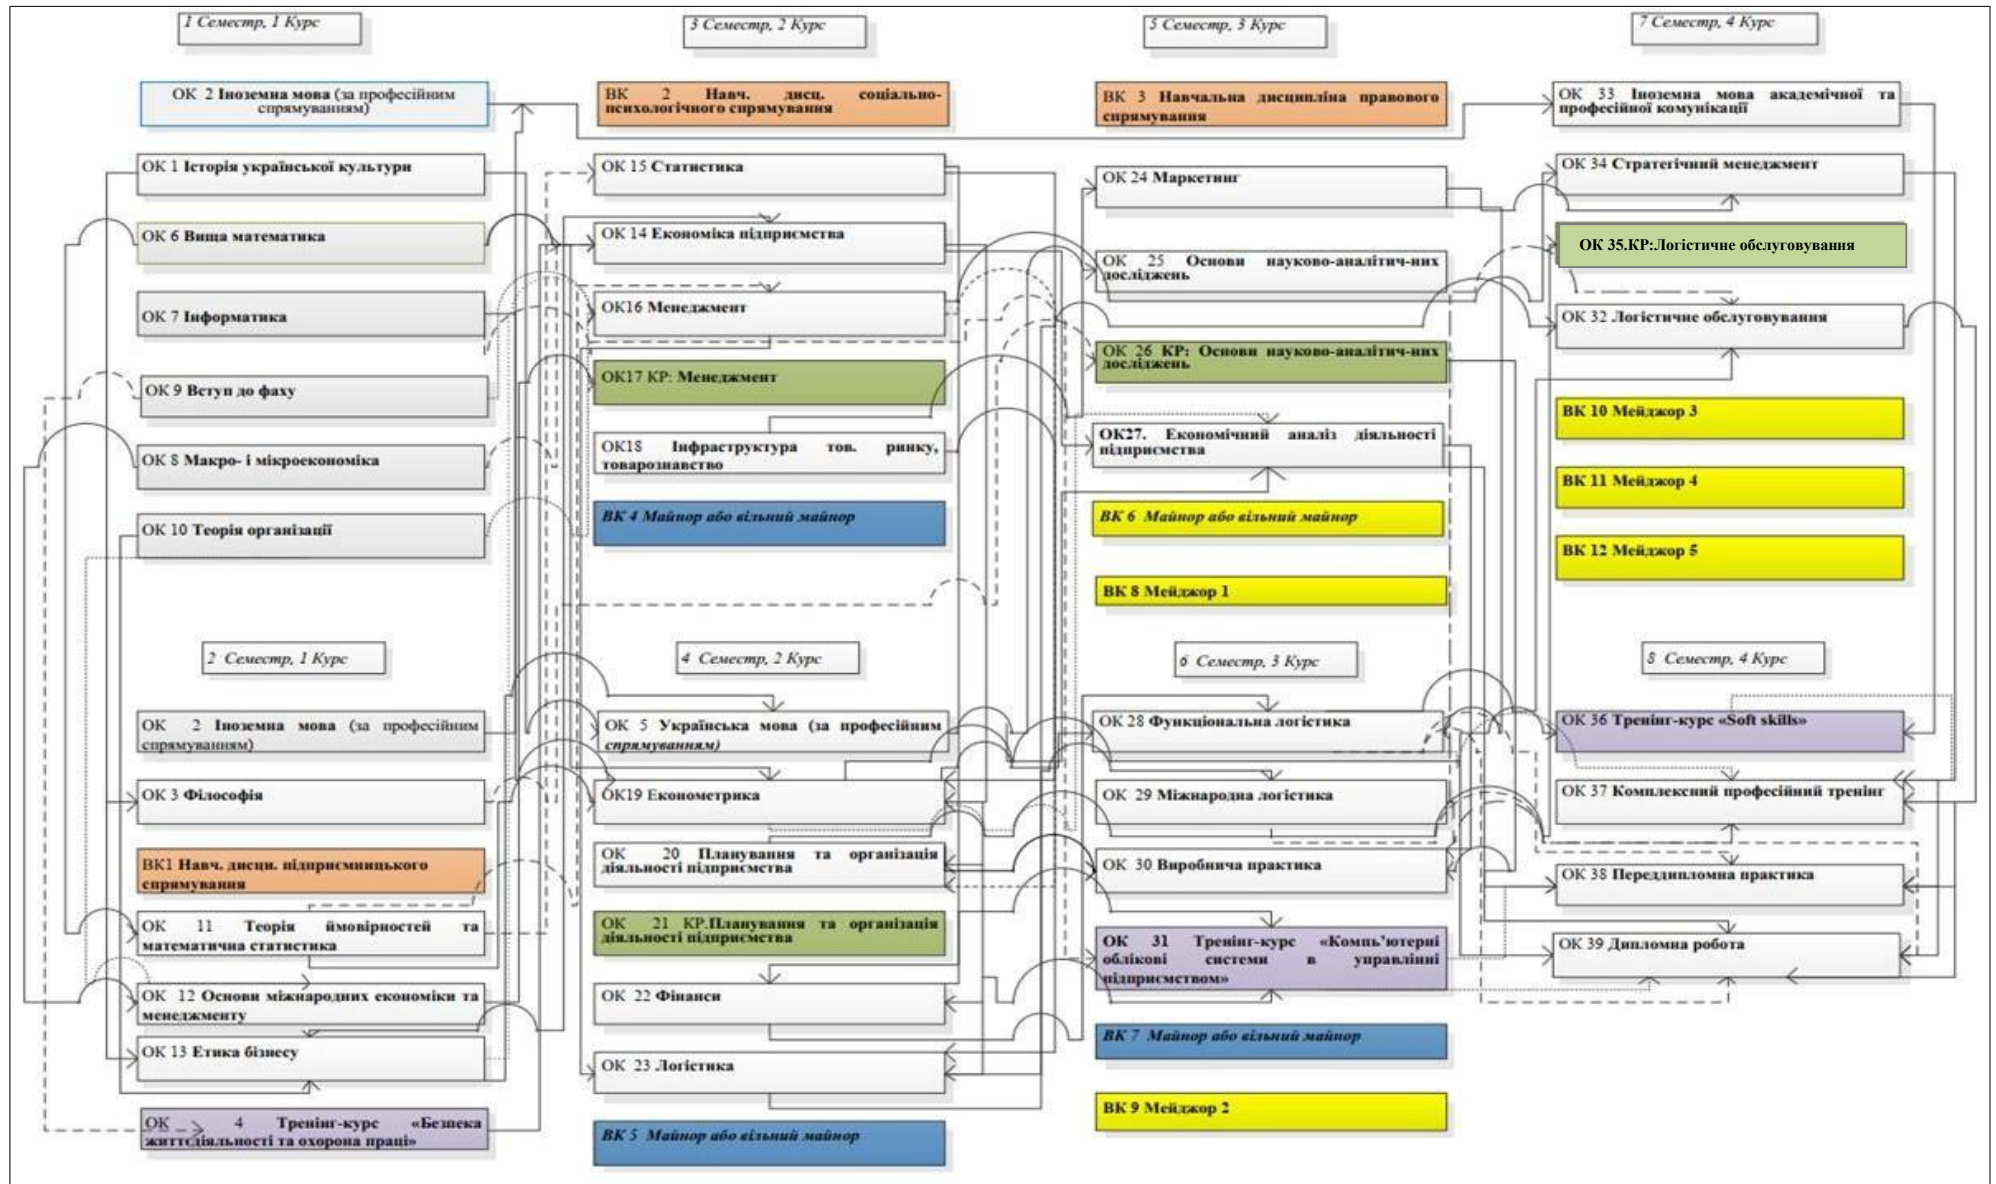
1 Семестр, 1 Курс

ОК 2 Іноземна мова (за професійним спрямуванням)

ОК 1 Історія української культури

ОК 6 Вища математика

ОК 7 Інформатика

ОК 9 Вступ до фаху

ОК 8 Макро- і мікроекономіка

ОК 10 Теорія організації

2 Семестр, 1 Курс

ОК 2 Іноземна мова (за професійним спрямуванням)

ОК 3 Філософія

ВК1 Навч. дисци. підприємницького спрямування

ОК 11 Теорія ймовірностей та математична статистика

ОК 12 Основи міжнародних економіки та менеджменту

ОК 13 Етика бізнесу

ОК 4 Тренінг-курс «Безпека життєдіяльності та охорона праці»

3 Семестр, 2 Курс

ВК 2 Навч. дисц. соціально-психологічного спрямування

ОК 15 Статистика

ОК 14 Економіка підприємства

ОК16 Менеджмент

ОК17 КР: Менеджмент

ОК18 Інфраструктура тов. ринку, товарознавство

ВК 4 Майнор або вільний майнор

4 Семестр, 2 Курс

ОК 5 Українська мова (за професійним спрямуванням)

ОК19 Економетрика

ОК 20 Планування та організація діяльності підприємства

ОК 21 КР.Планування та організація діяльності підприємства

ОК 22 Фінанси

ОК 23 Логістика

ВК 5 Майнор або вільний майнор

5 Семестр, 3 Курс

ВК 3 Навчальна дисципліна правового спрямування

ОК 24 Маркетинг

ОК 25 Основи науково-аналітич-них досліджень

ОК 26 КР: Основи науково-аналітич-них досліджень

ОК27. Економічний аналіз діяльності підприємства

ВК 6 Майнор або вільний майнор

ВК 8 Мейджор 1

6 Семестр, 3 Курс

ОК 28 Функціональна логістика

ОК 29 Міжнародна логістика

ОК 30 Виробнича практика

ОК 31 Тренінг-курс «Комп'ютерні облікові системи в управлінні підприємством»

ВК 7 Майнор або вільний майнор

ВК 9 Мейджор 2

7 Семестр, 4 Курс

ОК 33 Іноземна мова академічної та професійної комунікації

ОК 34 Стратегічний менеджмент

ОК 35.КР:Логістичне обслуговування

ОК 32 Логістичне обслуговування

ВК 10 Мейджор 3

ВК 11 Мейджор 4

ВК 12 Мейджор 5

8 Семестр, 4 Курс

ОК 36 Тренінг-курс «Soft skills»

ОК 37 Комплексний професійний тренінг

ОК 38 Переддипломна практика

ОК 39 Дипломна робота